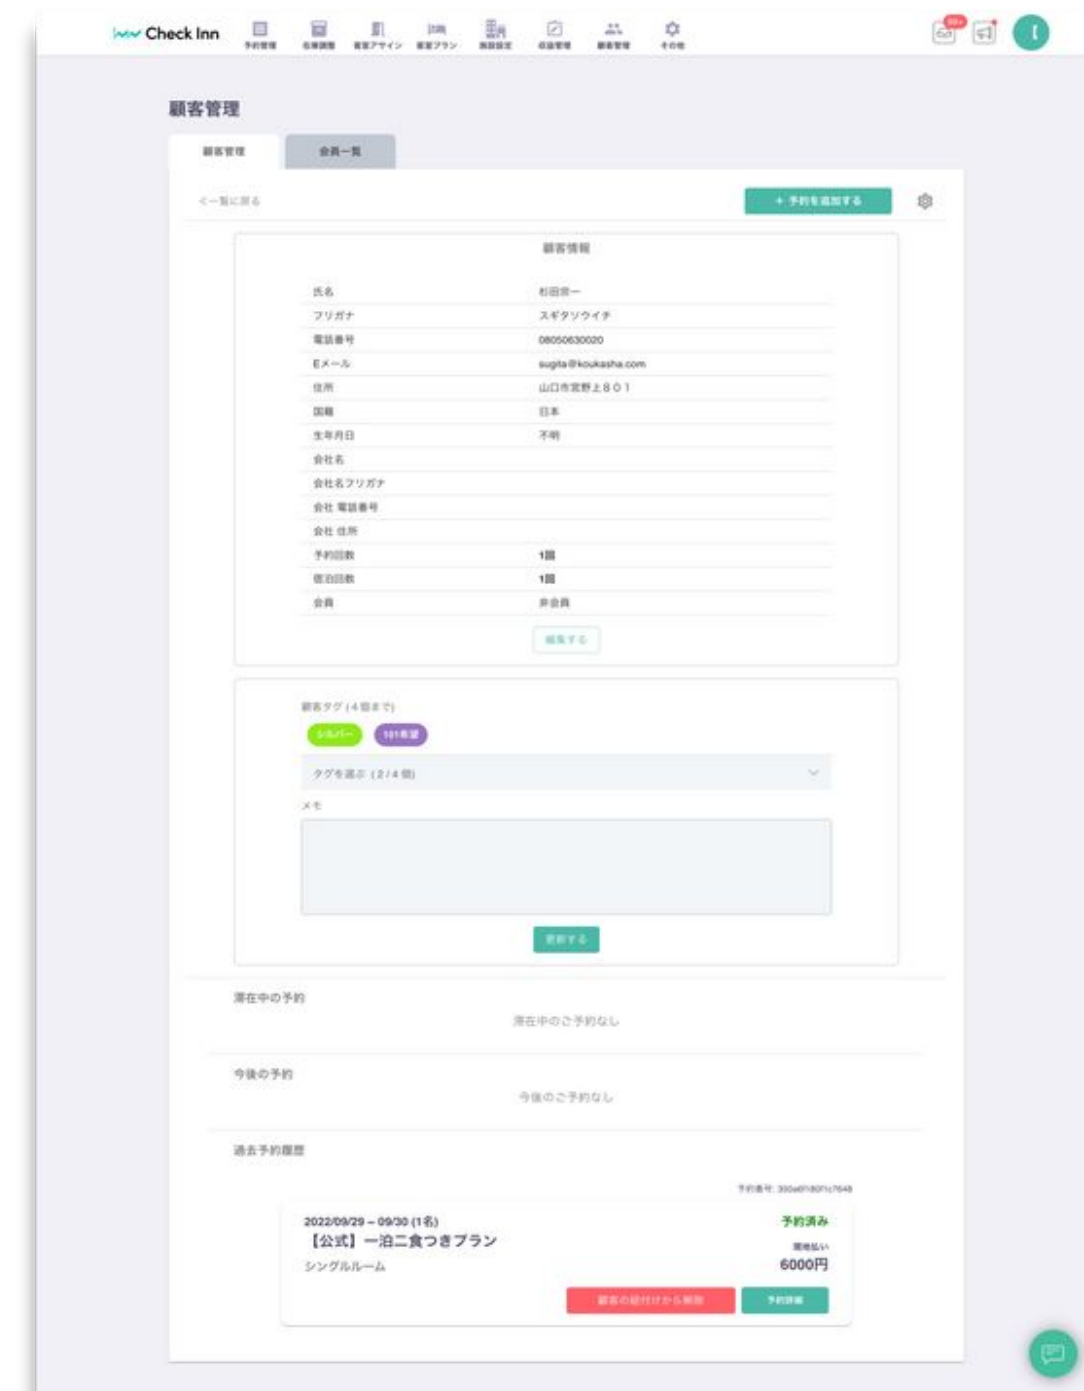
Check Inn 予約管理 在庫調整 客室アサイン 客室プラン 施設設定 収益管理 顧客管理 その他

99+

顧客管理

顧客管理 会員一覧

< 一覧に戻る

+ 予約を追加する

顧客情報

| | |
|---|---|
| 氏名 | 杉田幸一 |
| フリガナ | スギタソウイチ |
| 電話番号 | 08050630020 |
| Eメール | sugita@koukasha.com |
| 住所 | 山口市宮野上801 |
| 国籍 | 日本 |
| 生年月日 | 不明 |
| 会社名 | |
| 会社名フリガナ | |
| 会社 電話番号 | |
| 会社 住所 | |
| 予約回数 | 1回 |
| 宿泊回数 | 1回 |
| 会員 | 非会員 |

編集する

顧客タグ（4個まで）

シルバー 101希望

タグを選ぶ（2/4個）

メモ

更新する

滞在中の予約

滞在中のご予約なし

今後の予約

今後のご予約なし

過去予約履歴

予約番号: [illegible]

2022/09/29 – 09/30 (1名)

【公式】一泊二食つきプラン

シングルルーム

予約済み

現地払い

6000円

顧客の紐付けから解除 予約詳細